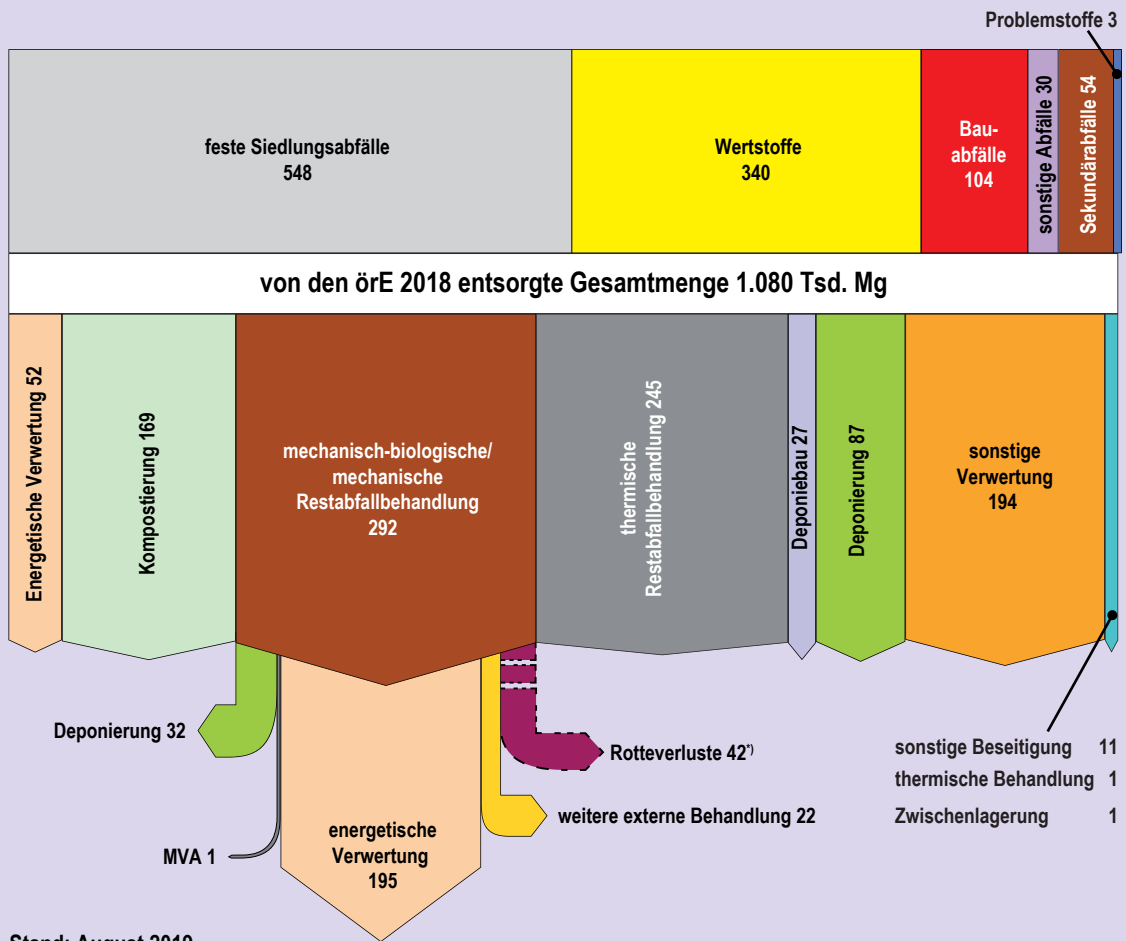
Problemstoffe 3

feste Siedlungsabfälle
548

Wertstoffe
340

Bau-
abfälle
104

sonstige Abfälle 30

Sekundärabfälle 54

von den örE 2018 entsorgte Gesamtmenge 1.080 Tsd. Mg

Energetische Verwertung 52

Kompostierung 169

mechanisch-biologische/
mechanische
Restabfallbehandlung
292

thermische
Restabfallbehandlung 245

Deponiebau 27

Deponierung 87

sonstige
Verwertung
194

Deponierung 32

Rotteverluste 42*)

weitere externe Behandlung 22

MVA 1

energetische
Verwertung
195

sonstige Beseitigung 11
thermische Behandlung 1
Zwischenlagerung 1

Stand: August 2019